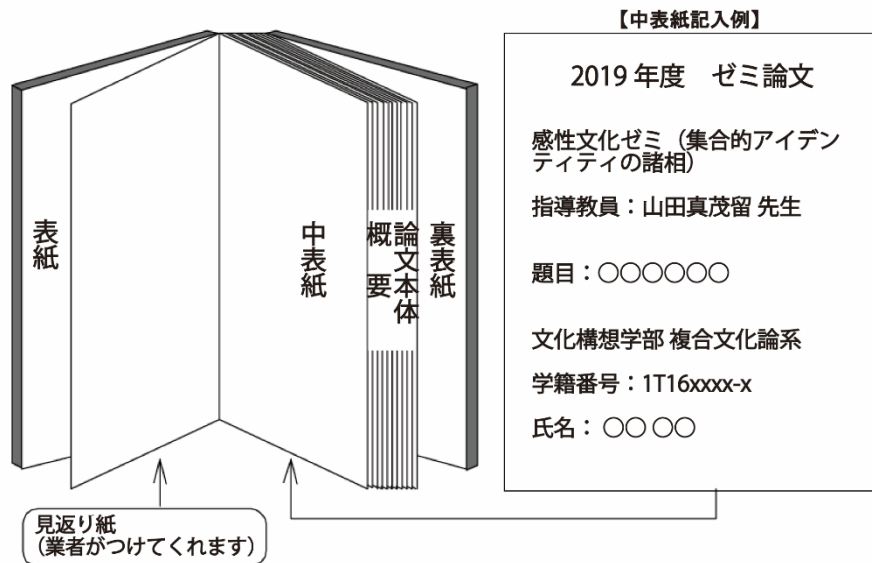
表紙

中表紙

概要

論文本体

裏表紙

見返り紙
(業者がつけてくれます)

【中表紙記入例】

2019 年度　ゼミ論文

感性文化ゼミ（集合的アイデンティティの諸相)

指導教員：山田真茂留 先生

題目：○○○○○○

文化構想学部 複合文化論系

学籍番号：1T16xxxx-x

氏名：○○ ○○